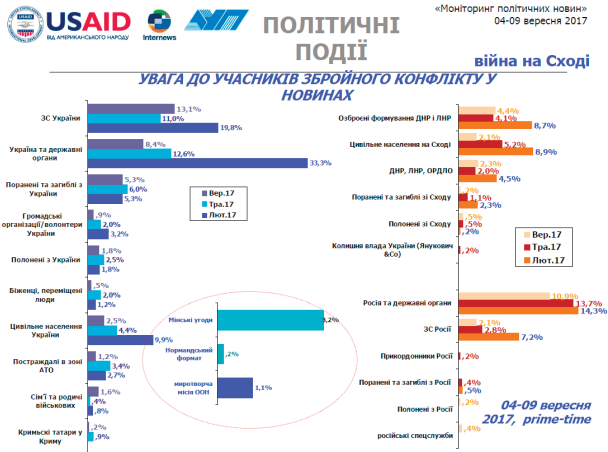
USAID ВІД АМЕРИКАНСЬКОГО НАРОДУ

Internews

ПОЛІТИЧНІ ПОДІЇ

«Моніторинг політичних новин»
04-09 вересня 2017

війна на Сході

УВАГА ДО УЧАСНИКІВ ЗБРОЙНОГО КОНФЛІКТУ У НОВИНАХ

ЗС України 13,1% 11,0% 19,8%

Україна та державні органи 8,4% 12,6% 33,3%

Поранені та загиблі з України 5,3% 6,0% 5,3%

Громадські організації/волонтери України ,9% 2,0% 3,2%

Полонені з України 1,8% 2,5% 1,8%

Біженці, переміщені люди ,5% 2,0% 1,2%

Цивільне населення України 2,5% 4,4% 9,9%

Постраждалі в зоні АТО 1,2% 3,4% 2,7%

Сім'ї та родичі військових 1,6% ,4% ,8%

Кримські татари у Криму ,2% ,9%

Вер.17
Тра.17
Лют.17

Мінські угоди 8,2%

Нормандський формат ,2%

миротворча місія ООН 1,1%

Озброєні формування ДНР і ЛНР 4,4% 4,1% 8,7%

Цивільне населення на Сході 2,1% 5,2% 8,9%

ДНР, ЛНР, ОРДЛО 2,3% 2,0% 4,5%

Поранені та загиблі зі Сходу ,2% 1,1% 2,3%

Полонені зі Сходу ,5% ,5% ,2%

Колишня влада України (Янукович &Co) ,2%

Вер.17
Тра.17
Лют.17

Росія та державні органи 10,9% 13,7% 14,3%

ЗС Росії 2,1% 2,8% 7,2%

Прикордонники Росії ,2%

Поранені та загиблі з Росії ,4% ,5%

Полонені з Росії ,2%

російські спецслужби ,4%

04-09 вересня 2017, prime-time